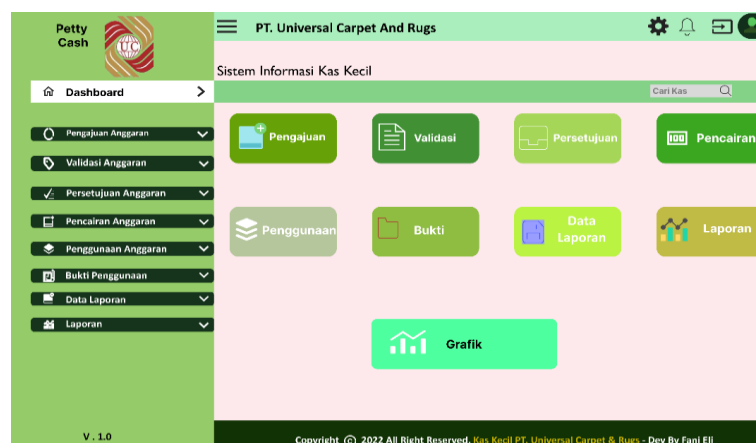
Petty Cash

UC

Dashboard

Pengajuan Anggaran

Validasi Anggaran

Persetujuan Anggaran

Pencairan Anggaran

Penggunaan Anggaran

Bukti Penggunaan

Data Laporan

Laporan

V . 1.0

PT. Universal Carpet And Rugs

Sistem Informasi Kas Kecil

Cari Kas

Pengajuan

Validasi

Persetujuan

Pencairan

Penggunaan

Bukti

Data Laporan

Laporan

Grafik

Copyright © 2022 All Right Reserved. Kas Kecil PT. Universal Carpet & Rugs - Dev By Fani Eli